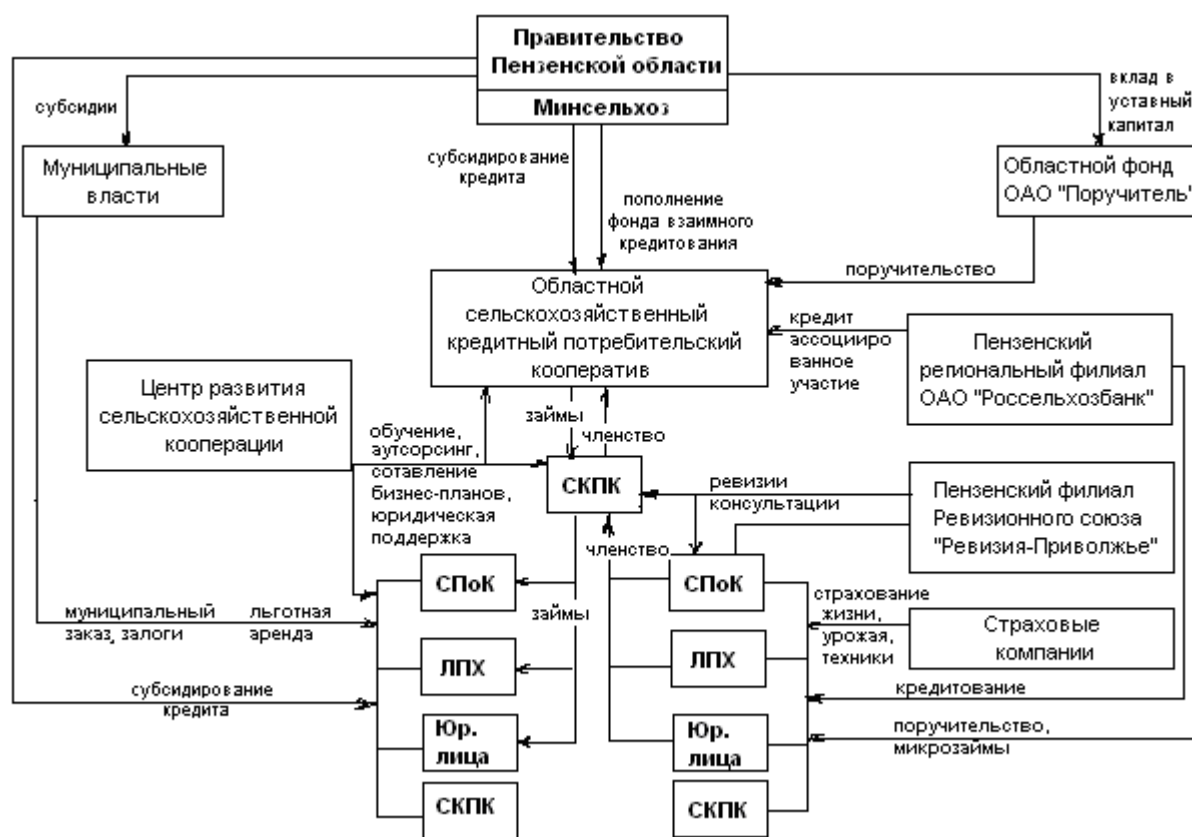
Правительство Пензенской области

Минсельхоз

субсидии

вклад в уставный капитал

Муниципальные власти

субсидирование кредита

пополнение фонда взаимного кредитования

Областной фонд ОАО "Поручитель"

поручительство

Областной сельскохозяйственный кредитный потребительский кооператив

кредит ассоциированное участие

Пензенский региональный филиал ОАО "Россельхозбанк"

Центр развития сельскохозяйственной кооперации

займы

членство

обучение, аутсорсинг, сотавление бизнес-планов, юридическая поддержка

СКПК

ревизии консультации

Пензенский филиал Ревизионного союза "Ревизия-Приволжье"

членство

СПоК

СПоК

страхование жизни, урожая, техники

муниципальный заказ, залоги

льготная аренда

займы

Страховые компании

ЛПХ

ЛПХ

субсидирование кредита

кредитование

Юр. лица

Юр. лица

поручительство, микрозаймы

СКПК

СКПК